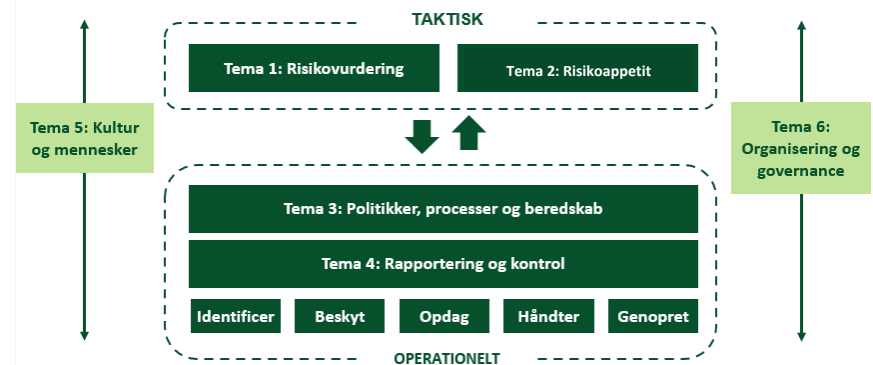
TAKTISK

Tema 1: Risikovurdering

Tema 2: Risikoappetit

Tema 5: Kultur og mennesker

Tema 6: Organisering og governance

Tema 3: Politikker, processer og beredskab

Tema 4: Rapportering og kontrol

Identificer

Beskyt

Opdag

Håndter

Genopret

OPERATIONELT